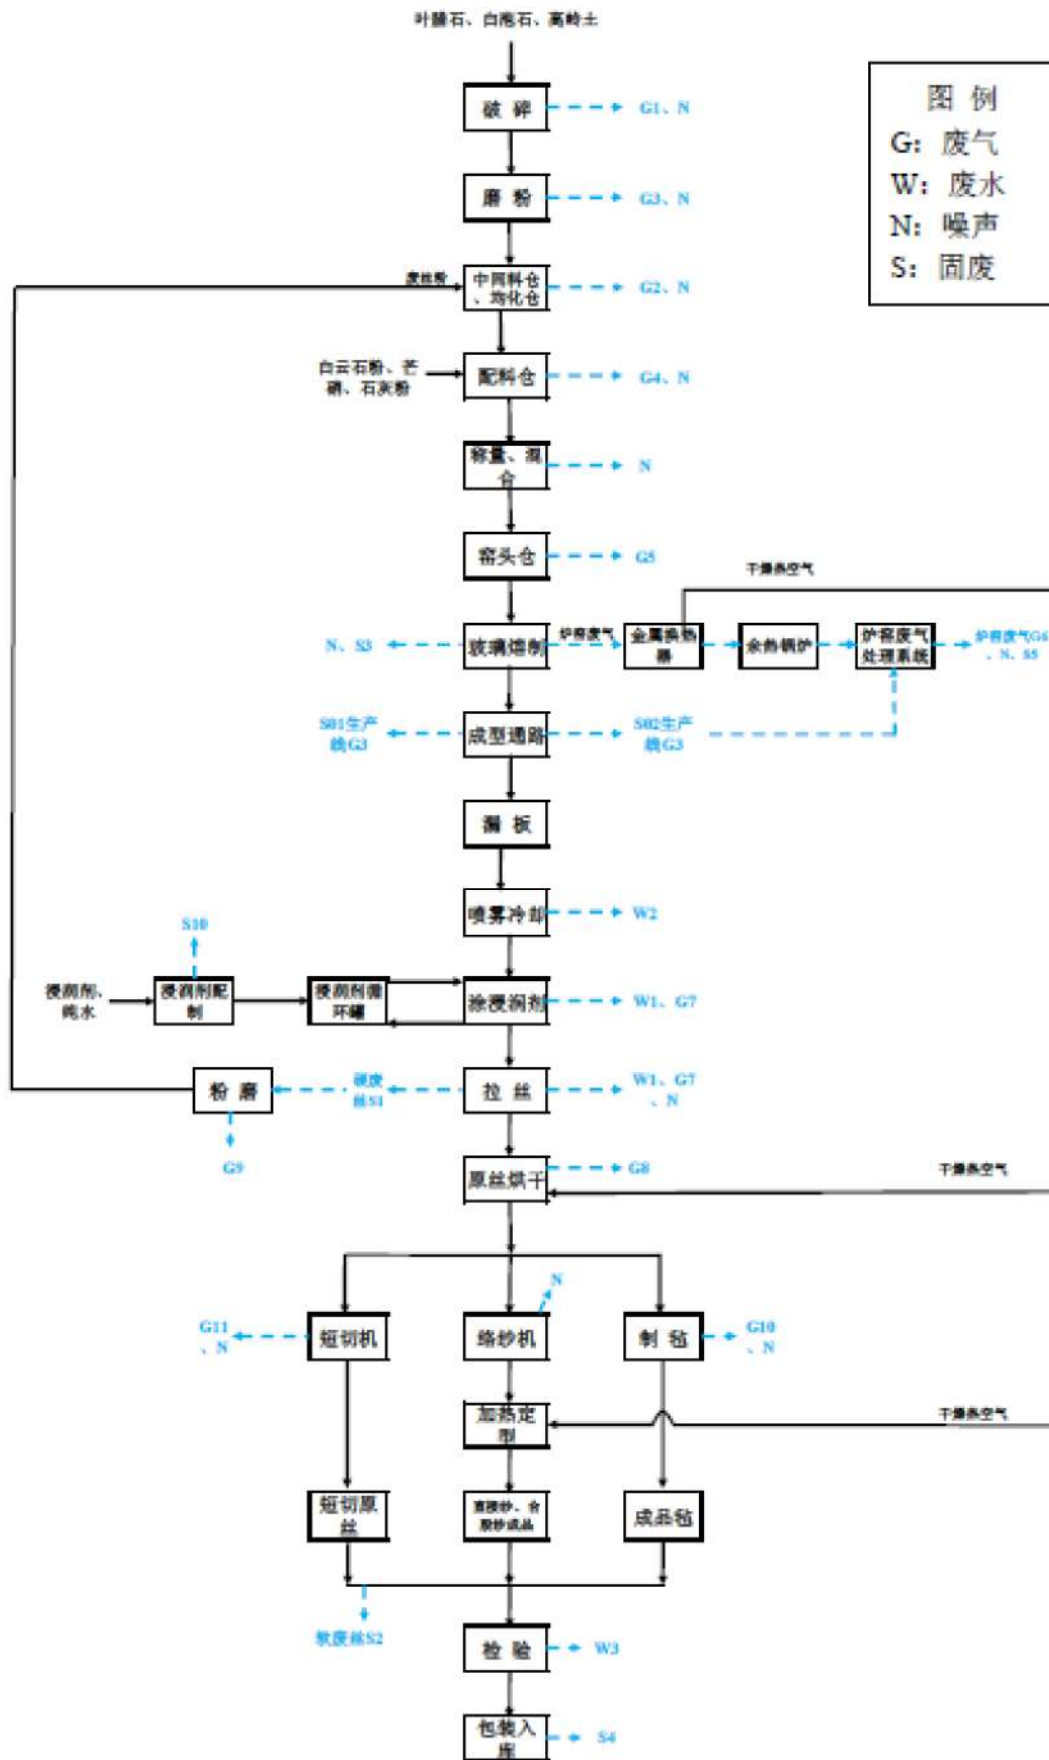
叶腊石、白泡石、高岭土

图 例
G：废气
W：废水
N：噪声
S：固废

破 碎
G1、N
磨 粉
G3、N
废丝粉
中间料仓、均化仓
G2、N
白云石粉、芒硝、石灰粉
配料仓
G4、N
称量、混合
N
窑头仓
G5
干燥热空气
N、S3
玻璃熔制
炉窑废气
金属换热器
余热锅炉
炉窑废气处理系统
炉窑废气G6、N、S5
S01生产线G3
成型通路
S02生产线G3
漏 板
喷雾冷却
W2
S10
浸润剂、纯水
浸润剂配制
浸润剂循环罐
涂浸润剂
W1、G7
粉 磨
硬废丝S1
拉 丝
W1、G7、N
G9
原丝烘干
G8
干燥热空气
N
G11、N
短切机
络纱机
制 毡
G10、N
加热定型
干燥热空气
短切原丝
直接纱、合股纱成品
成品毡
软废丝S2
检 验
W3
包装入库
S4